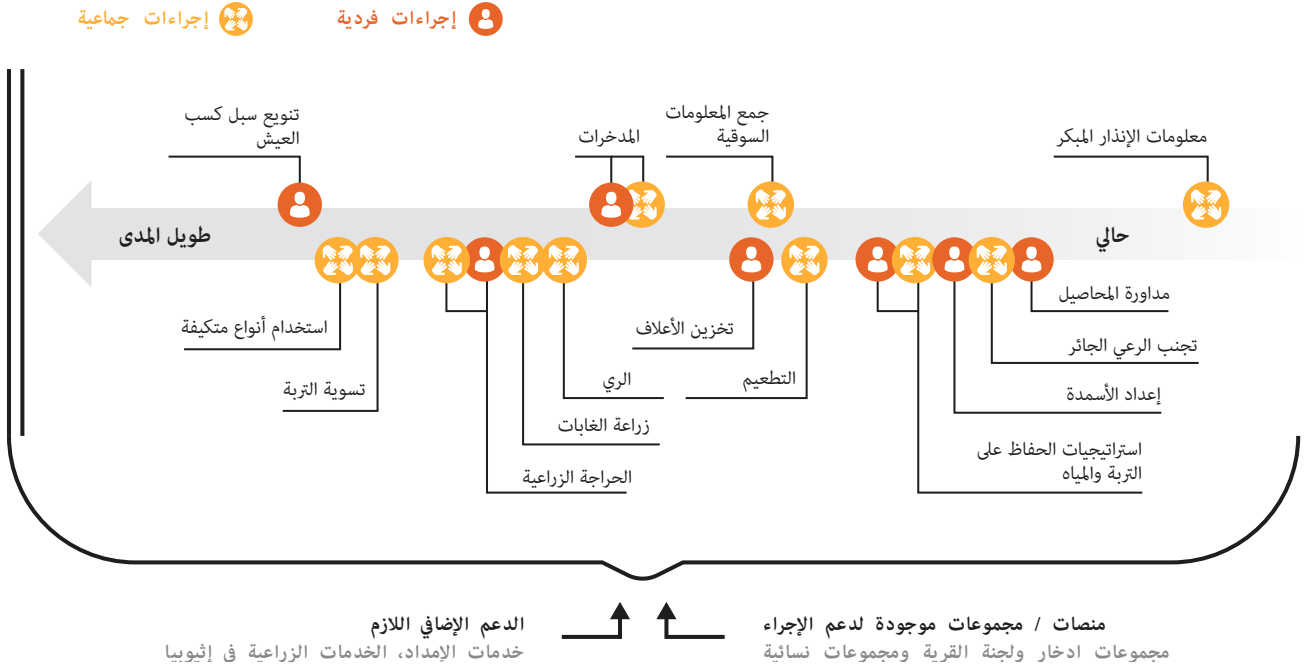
إجراءات فردية
إجراءات جماعية

معلومات الإنذار المبكر
جمع المعلومات السوقية
المدخرات
تنويع سبل كسب العيش

حالي
طويل المدى

مداورة المحاصيل
تجنب الرعي الجائر
إعداد الأسمدة
استراتيجيات الحفاظ على التربة والمياه
التطعيم
تخزين الأعلاف
الري
زراعة الغابات
الحراجة الزراعية
استخدام أنواع متكيفة
تسوية التربة

منصات / مجموعات موجودة لدعم الإجراء
مجموعات ادخار ولجنة القرية ومجموعات نسائية

الدعم الإضافي اللازم
خدمات الإمداد، الخدمات الزراعية في إثيوبيا